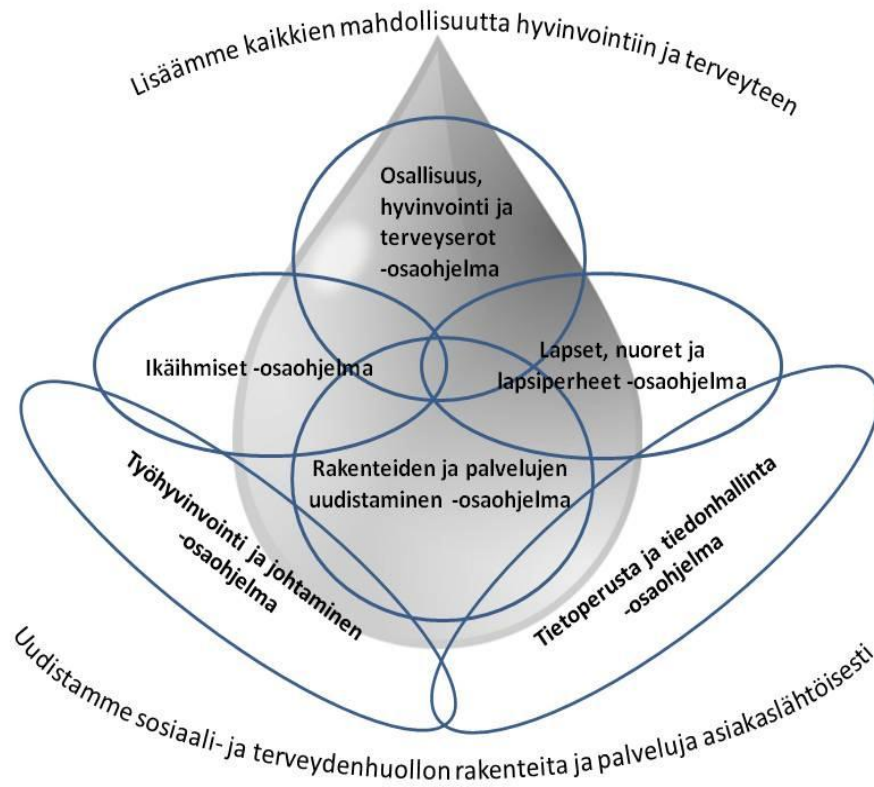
Lisäämme kaikkien mahdollisuutta hyvinvointiin ja terveyteen

Osallisuus, hyvinvointi ja terveyserot -osaohjelma

Ikäihmiset -osaohjelma

Lapset, nuoret ja lapsiperheet -osaohjelma

Rakenteiden ja palvelujen uudistaminen -osaohjelma

Työhyvinvointi ja johtaminen -osaohjelma

Tietoperusta ja tiedonhallinta -osaohjelma

Uudistamme sosiaali- ja terveydenhuollon rakenteita ja palveluja asiakaslähtöisesti